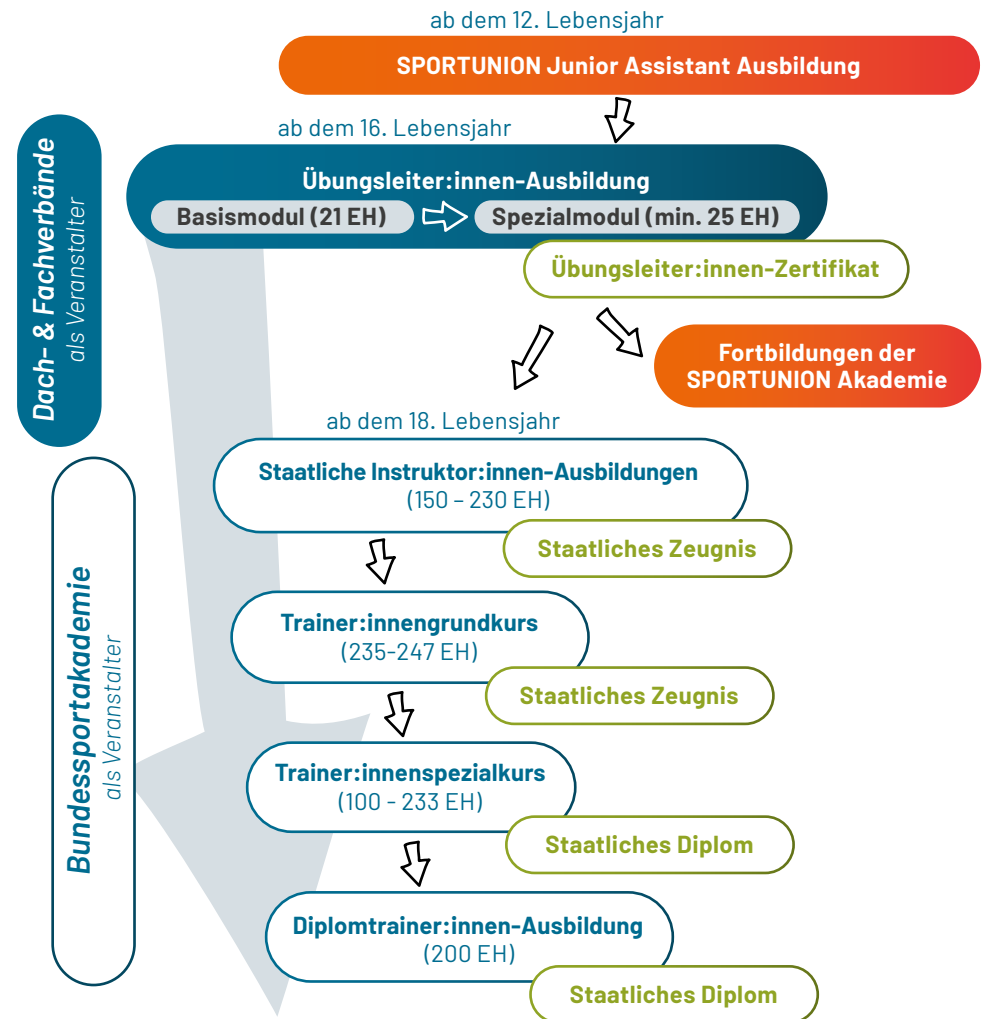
ab dem 12. Lebensjahr

SPORTUNION Junior Assistant Ausbildung

Dach- & Fachverbände
als Veranstalter

ab dem 16. Lebensjahr

Übungsleiter:innen-Ausbildung

Basismodul (21 EH)

Spezialmodul (min. 25 EH)

Übungsleiter:innen-Zertifikat

Fortbildungen der SPORTUNION Akademie

Bundessportakademie
als Veranstalter

ab dem 18. Lebensjahr

Staatliche Instruktor:innen-Ausbildungen
(150 – 230 EH)

Staatliches Zeugnis

Trainer:innengrundkurs
(235-247 EH)

Staatliches Zeugnis

Trainer:innenspezialkurs
(100 - 233 EH)

Staatliches Diplom

Diplomtrainer:innen-Ausbildung
(200 EH)

Staatliches Diplom